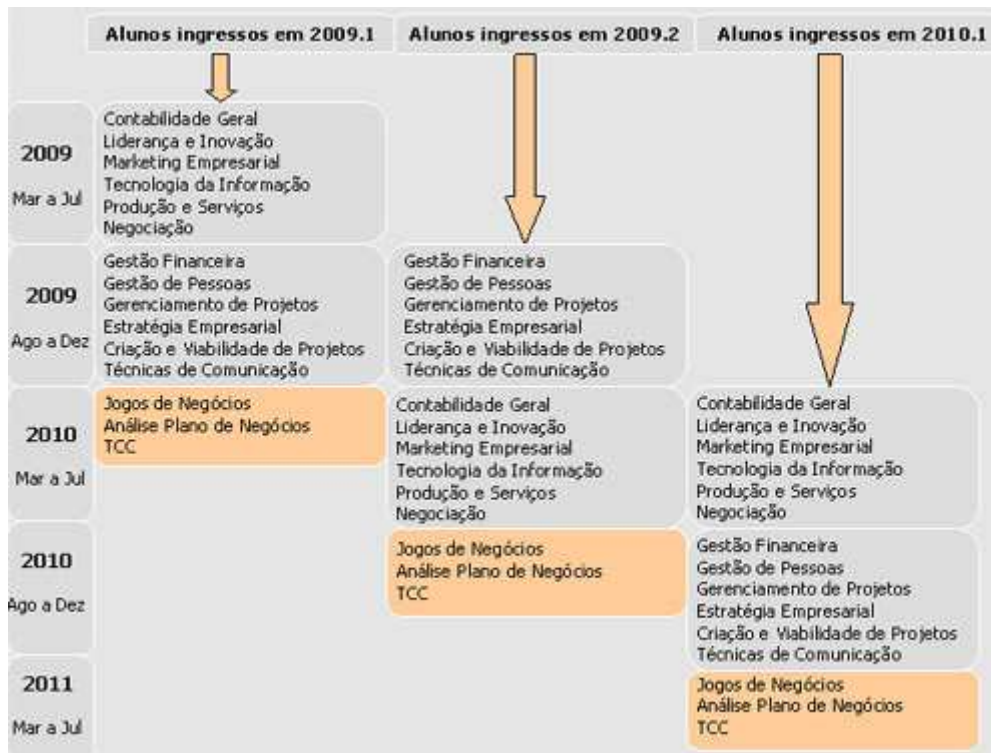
| | Alunos ingressos em 2009.1 | Alunos ingressos em 2009.2 | Alunos ingressos em 2010.1 |
|---|---|---|---|
| 2009 Mar a Jul | Contabilidade Geral<br>Liderança e Inovação<br>Marketing Empresarial<br>Tecnologia da Informação<br>Produção e Serviços<br>Negociação | | |
| 2009 Ago a Dez | Gestão Financeira<br>Gestão de Pessoas<br>Gerenciamento de Projetos<br>Estratégia Empresarial<br>Criação e Viabilidade de Projetos<br>Técnicas de Comunicação | Gestão Financeira<br>Gestão de Pessoas<br>Gerenciamento de Projetos<br>Estratégia Empresarial<br>Criação e Viabilidade de Projetos<br>Técnicas de Comunicação | |
| 2010 Mar a Jul | Jogos de Negócios<br>Análise Plano de Negócios<br>TCC | Contabilidade Geral<br>Liderança e Inovação<br>Marketing Empresarial<br>Tecnologia da Informação<br>Produção e Serviços<br>Negociação | Contabilidade Geral<br>Liderança e Inovação<br>Marketing Empresarial<br>Tecnologia da Informação<br>Produção e Serviços<br>Negociação |
| 2010 Ago a Dez | | Jogos de Negócios<br>Análise Plano de Negócios<br>TCC | Gestão Financeira<br>Gestão de Pessoas<br>Gerenciamento de Projetos<br>Estratégia Empresarial<br>Criação e Viabilidade de Projetos<br>Técnicas de Comunicação |
| 2011 Mar a Jul | | | Jogos de Negócios<br>Análise Plano de Negócios<br>TCC |